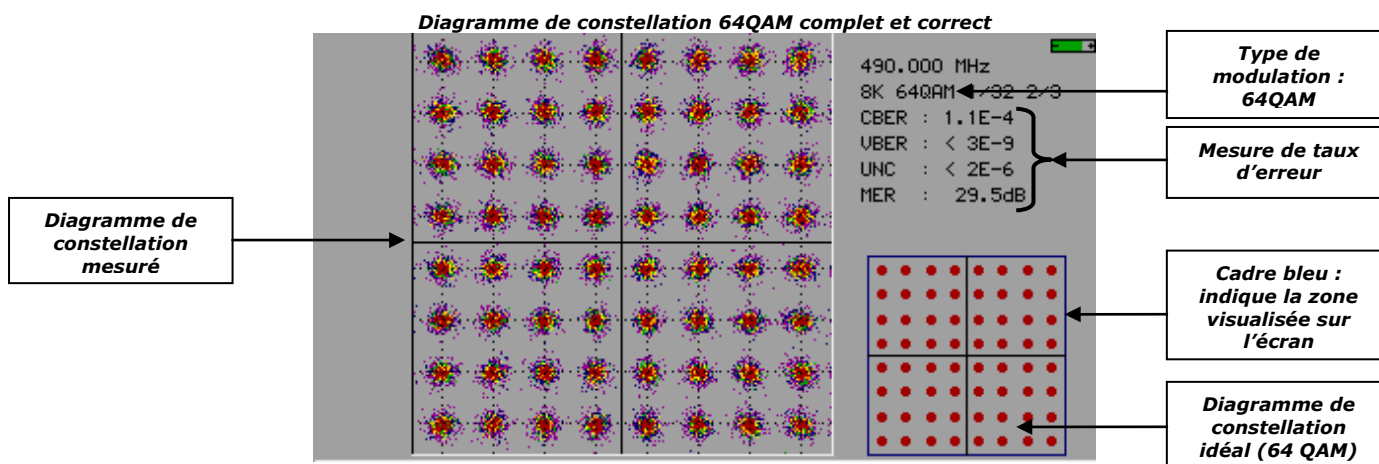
Diagramme de constellation 64QAM complet et correct

490.000 MHz
8K 64QAM 1/32 2/3
CBER : 1.1E-4
VBER : < 3E-9
UNC : < 2E-6
MER : 29.5dB

Type de modulation : 64QAM

Mesure de taux d'erreur

Diagramme de constellation mesuré

Cadre bleu : indique la zone visualisée sur l'écran

Diagramme de constellation idéal (64 QAM)